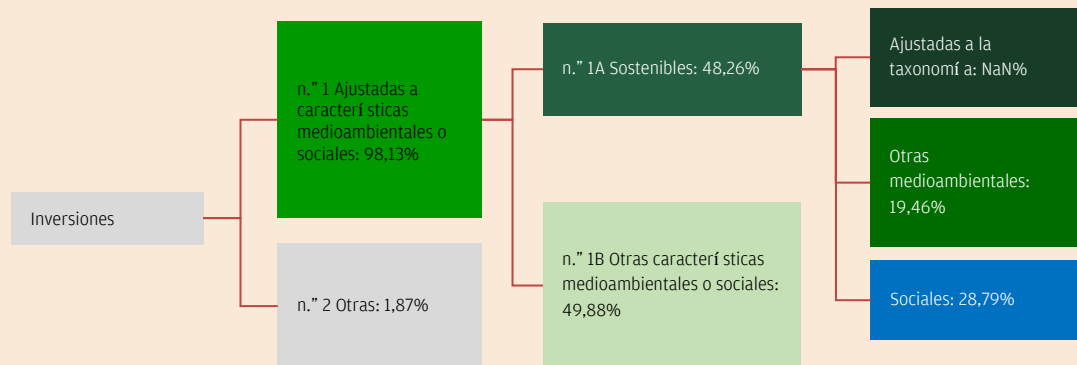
Inversiones

n.” 1 Ajustadas a caracterí sticas medioambientales o sociales: 98,13%

n.” 2 Otras: 1,87%

n.” 1A Sostenibles: 48,26%

n.” 1B Otras caracterí sticas medioambientales o sociales: 49,88%

Ajustadas a la taxonomí a: NaN%

Otras medioambientales: 19,46%

Sociales: 28,79%